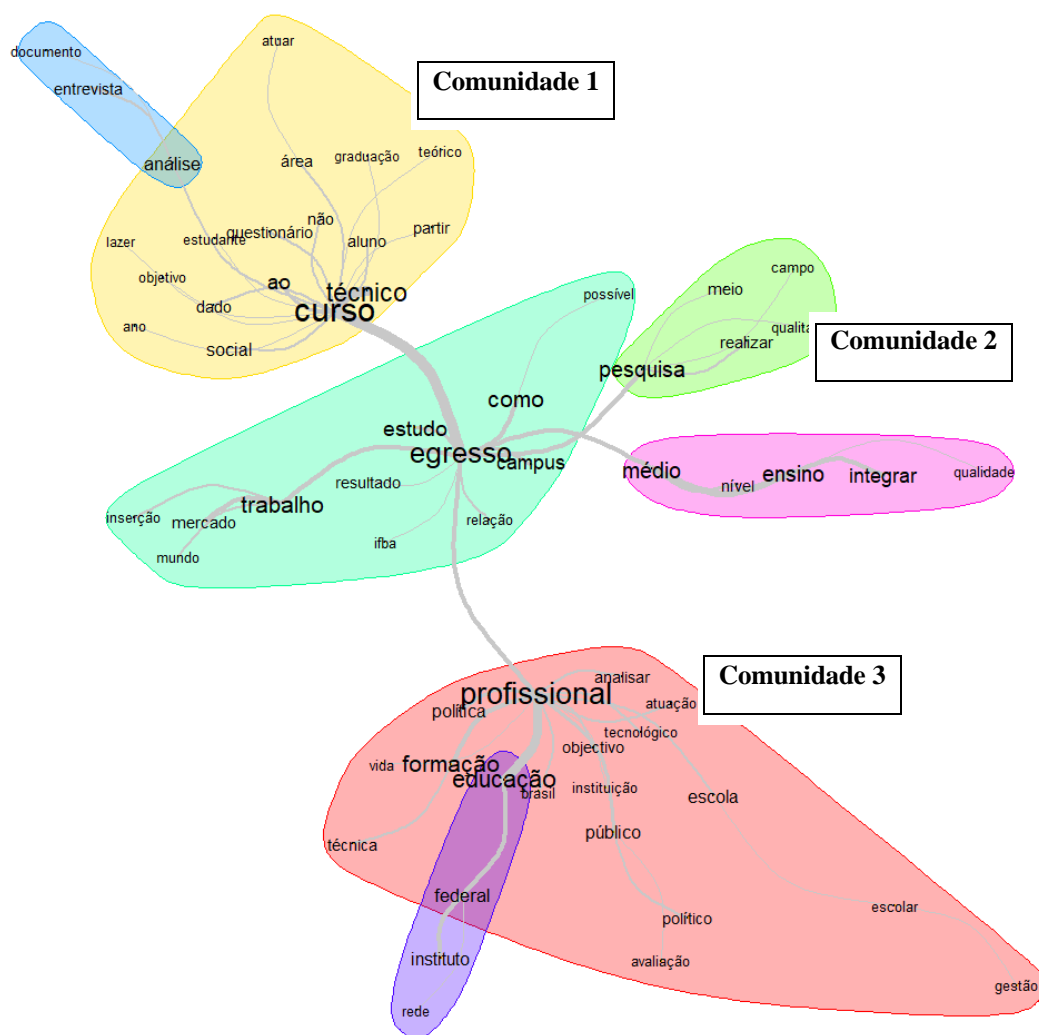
documento
entrevista
análise
atuar
Comunidade 1
área
graduação
teórico
não
questionário
partir
lazer
estudante
aluno
objetivo
ao
técnico
dado
curso
ano
social
possível
campo
meio
qualita
Comunidade 2
realizar
pesquisa
como
estudo
egresso
campus
médio
nível
ensino
integrar
qualidade
resultado
trabalho
inserção
mercado
relação
ifba
mundo
Comunidade 3
analisar
profissional
atuação
política
tecnológico
objectivo
vida
formação
educação
brasil
instituição
escola
público
técnica
federal
político
escolar
instituto
avaliação
gestão
rede